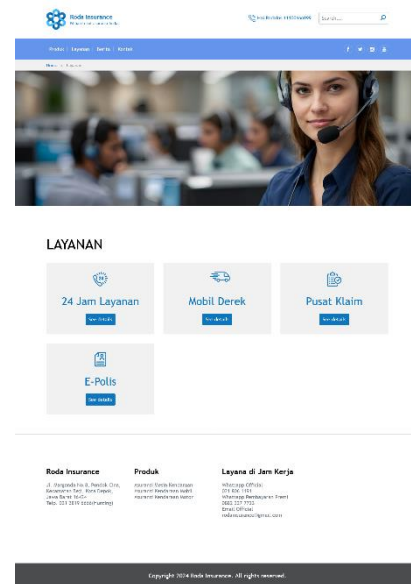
Roda Insurance
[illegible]

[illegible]

Search...

Produk | Layanan | Berita | Kontak

Home > Layanan

LAYANAN

24 Jam Layanan
See details

Mobil Derek
See details

Pusat Klaim
See details

E-Polis
See details

Roda Insurance
Jl. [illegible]
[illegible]
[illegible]
Telp. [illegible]

Produk
Asuransi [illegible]
Asuransi Kendaraan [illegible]
Asuransi Kendaraan Motor

Layana di Jam Kerja
Whatsapp Official:
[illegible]
Whatsapp Pembayaran Premi:
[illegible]
Email Official:
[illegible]

Copyright 2024 Roda Insurance. All rights reserved.